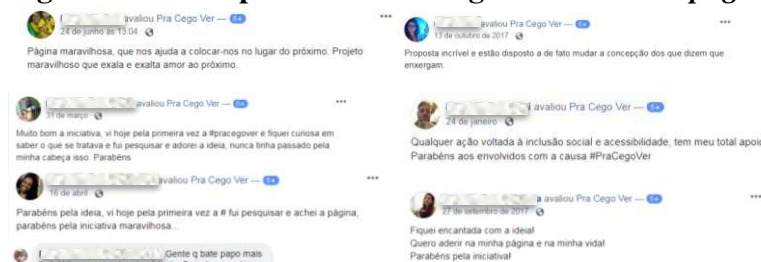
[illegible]

avaliou Pra Cego Ver — 5★
24 de junho às 13:04 ·

Página maravilhosa, que nos ajuda a colocar-nos no lugar do próximo. Projeto maravilhoso que exala e exalta amor ao próximo.

avaliou Pra Cego Ver — 5★
31 de março ·

Muito bom a iniciativa, vi hoje pela primeira vez a #pracegover e fiquei curiosa em saber o que se tratava e fui pesquisar e adorei a ideia, nunca tinha passado pela minha cabeça isso. Parabéns

avaliou Pra Cego Ver — 5★
16 de abril ·

Parabéns pela ideia, vi hoje pela primeira vez a # fui pesquisar e achei a página, parabéns pela iniciativa maravilhosa...

Gente q bate papo mais

avaliou Pra Cego Ver — 5★
13 de outubro de 2017 ·

Proposta incrível e estão disposto a de fato mudar a concepção dos que dizem que enxergam.

avaliou Pra Cego Ver — 5★
24 de janeiro ·

Qualquer ação voltada à inclusão social e acessibilidade, tem meu total apoi
Parabéns aos envolvidos com a causa #PraCegoVer

a avaliou Pra Cego Ver — 5★
27 de setembro de 2017 ·

Fiquei encantada com a ideia!
Quero aderir na minha página e na minha vida!
Parabéns pela iniciativa!